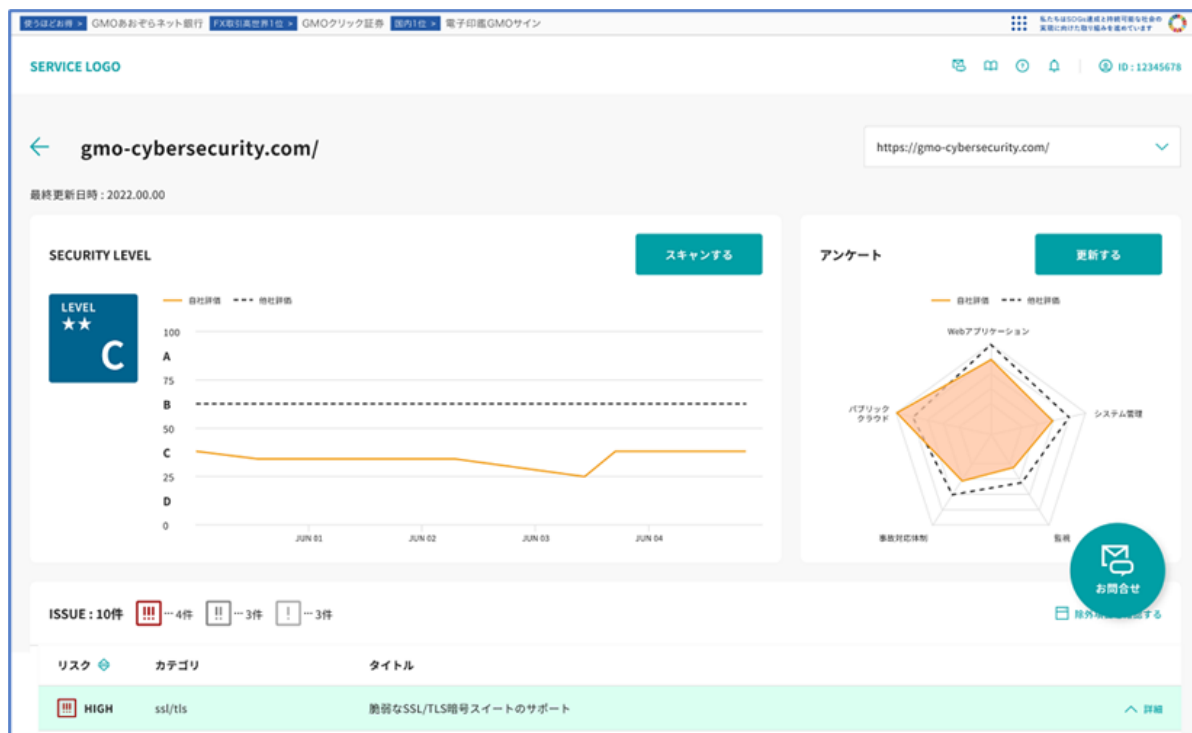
使うほどお得 > GMOあおぞらネット銀行 FX取引高世界1位 > GMOクリック証券 国内1位 > 電子印鑑GMOサイン

私たちはSDGs達成と持続可能な社会の実現に向けた取り組みを進めています

SERVICE LOGO

ID : 12345678

gmo-cybersecurity.com/

https://gmo-cybersecurity.com/

最終更新日時 : 2022.00.00

SECURITY LEVEL

スキャンする

LEVEL ★★ C

自社評価 他社評価

100
A
75
B
50
C
25
D
0

JUN 01 JUN 02 JUN 03 JUN 04

アンケート

更新する

自社評価 他社評価

Webアプリケーション

システム管理

監視

事故対応体制

パブリック クラウド

お問合せ

ISSUE : 10件 !!! ··· 4件 !! ··· 3件 ! ··· 3件

除外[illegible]する

リスク カテゴリ タイトル

!!! HIGH ssl/tls 脆弱なSSL/TLS暗号スイートのサポート 詳細